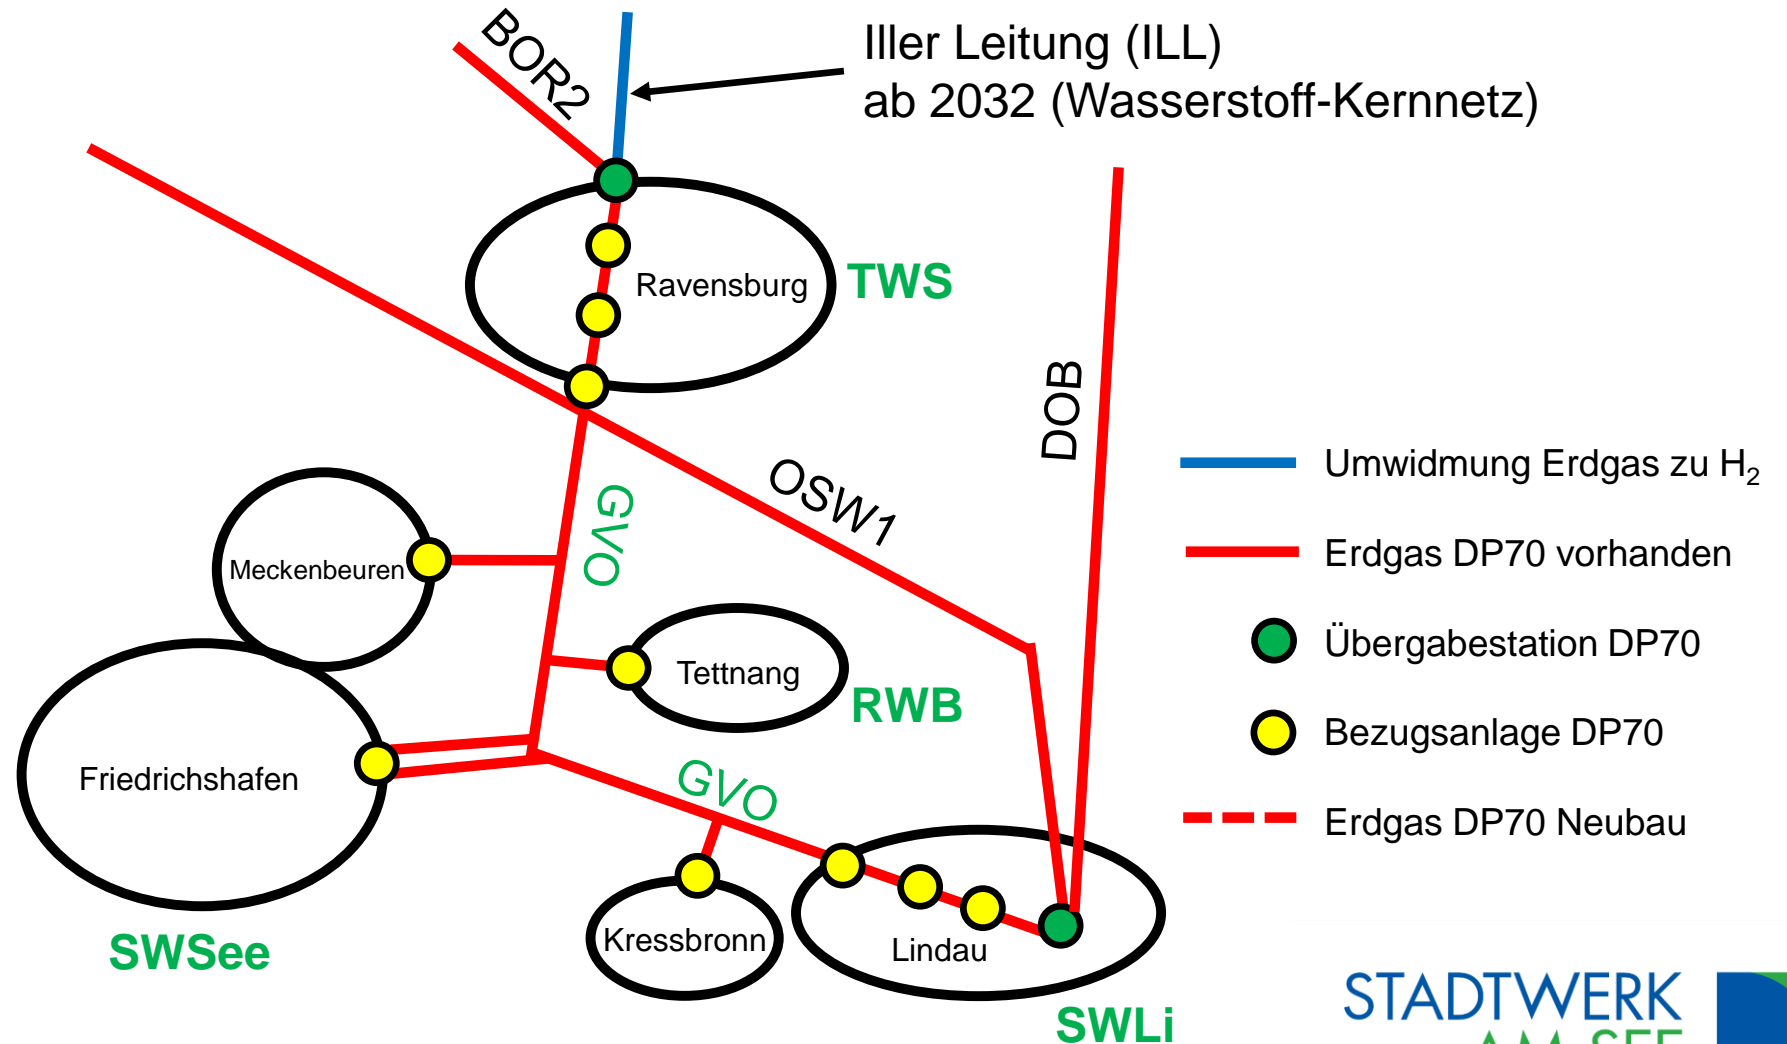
BOR2

Iller Leitung (ILL)
ab 2032 (Wasserstoff-Kernnetz)

Ravensburg

TWS

DOB

OSW1

GVO

Meckenbeuren

Tettnang

RWB

Friedrichshafen

GVO

Kressbronn

Lindau

SWSee

SWLi

Umwidmung Erdgas zu $H_2$

Erdgas DP70 vorhanden

Übergabestation DP70

Bezugsanlage DP70

Erdgas DP70 Neubau

STADTWERK
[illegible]